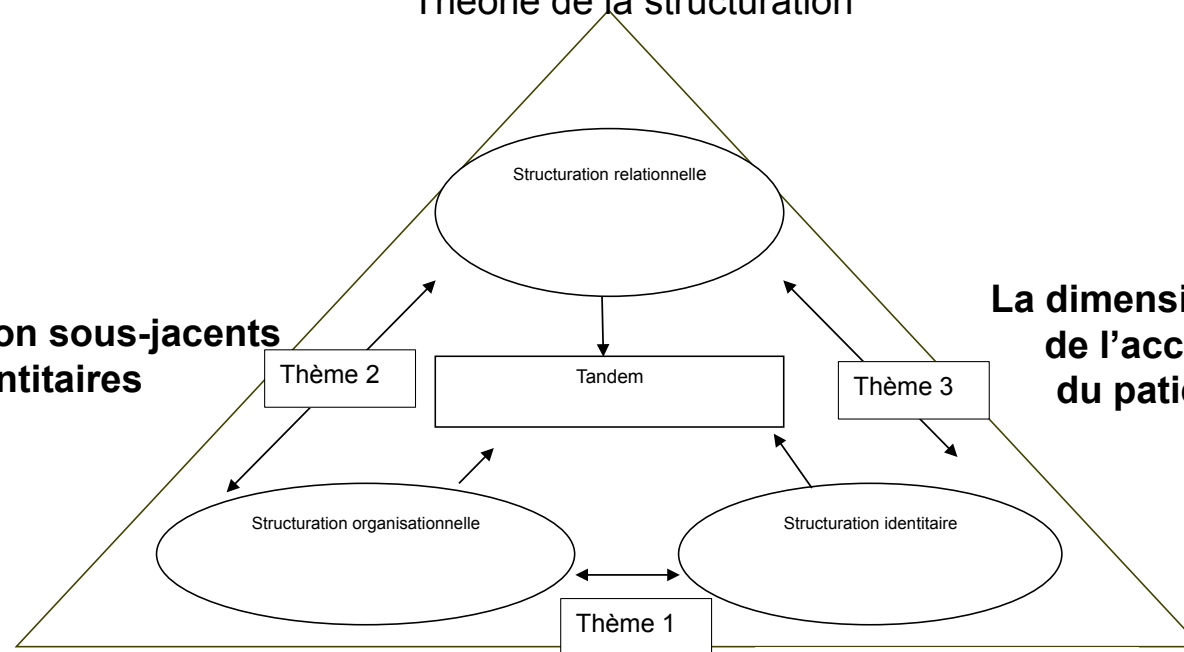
Théorie de la structuration

Structuration relationnelle

on sous-jacents
ntitaires

Thème 2

Tandem

Thème 3

La dimensi
de l'acc
du patie

Structuration organisationnelle

Structuration identitaire

Thème 1